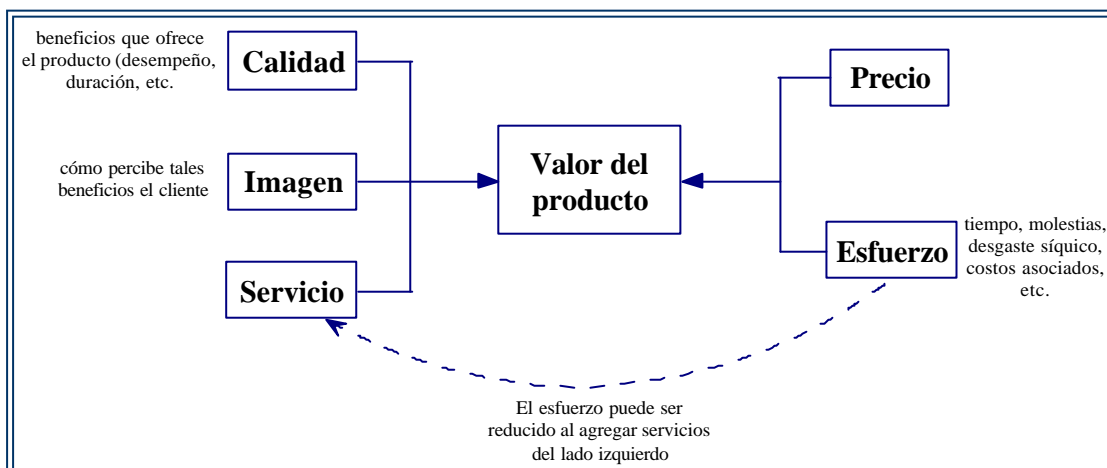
beneficios que ofrece el producto (desempeño, duración, etc.

Calidad

cómo percibe tales beneficios el cliente

Imagen

Servicio

Valor del producto

Precio

Esfuerzo

tiempo, molestias, desgaste síquico, costos asociados, etc.

El esfuerzo puede ser reducido al agregar servicios del lado izquierdo